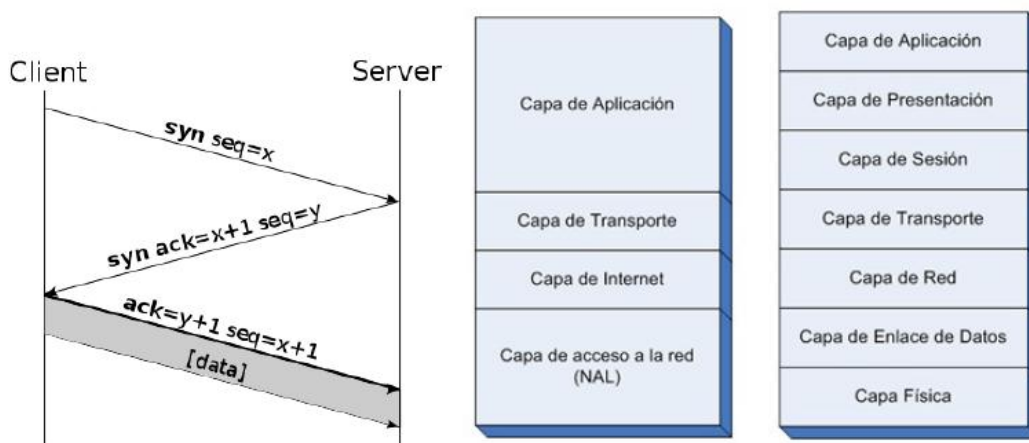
Client

Server

syn seq=x

syn ack=x+1 seq=y

ack=y+1 seq=x+1

[data]

Capa de Aplicación

Capa de Transporte

Capa de Internet

Capa de acceso a la red (NAL)

Capa de Aplicación

Capa de Presentación

Capa de Sesión

Capa de Transporte

Capa de Red

Capa de Enlace de Datos

Capa Física